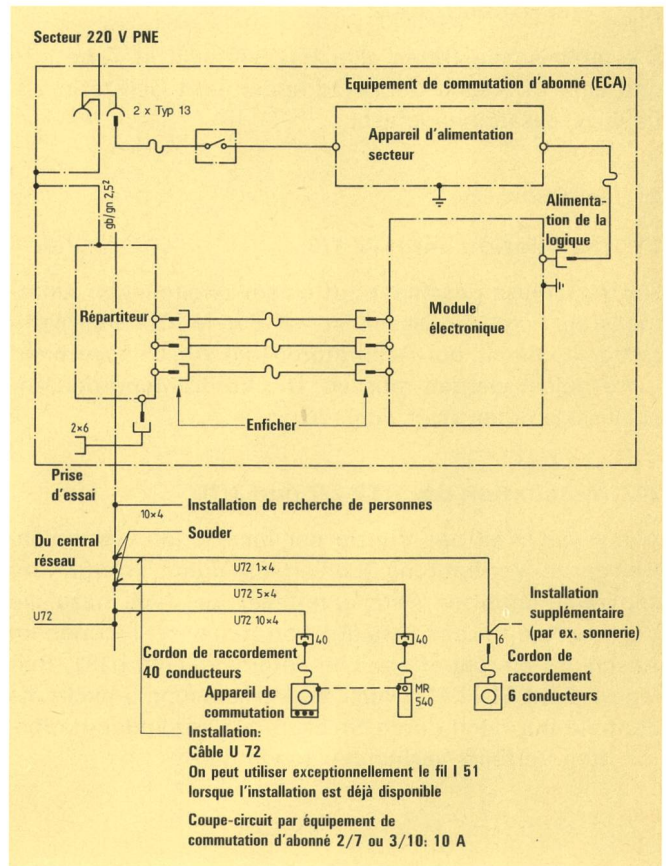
Secteur 220 V PNE

Equipement de commutation d'abonné (ECA)

2 x Typ 13

Appareil d'alimentation secteur

gb/gn 2,5$^2$

Alimentation de la logique

Module électronique

Répartiteur

Enficher

2×6

Prise d'essai

10×4

Installation de recherche de personnes

Souder

Du central réseau

U72

U72 1×4

U72 5×4

U72 10×4

40

40

6

Installation supplémentaire (par ex. sonnerie)

Cordon de raccordement 40 conducteurs

Cordon de raccordement 6 conducteurs

Appareil de commutation

MR 540

Installation:
Câble U 72
On peut utiliser exceptionnellement le fil I 51 lorsque l'installation est déjà disponible

Coupe-circuit par équipement de commutation d'abonné 2/7 ou 3/10: 10 A